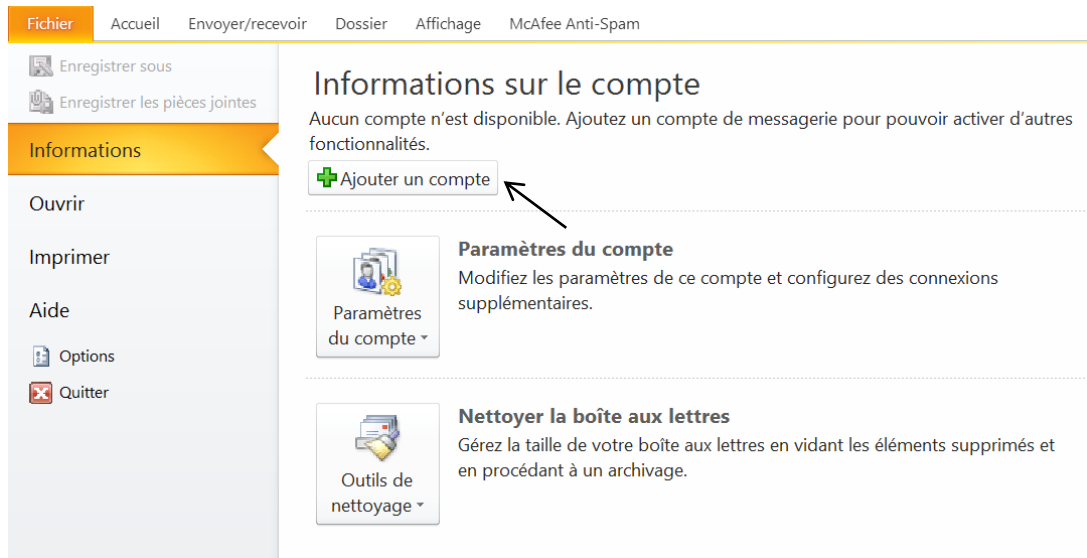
Fichier Accueil Envoyer/recevoir Dossier Affichage McAfee Anti-Spam

Enregistrer sous
Enregistrer les pièces jointes

Informations

Ouvrir

Imprimer

Aide

Options

Quitter

Informations sur le compte

Aucun compte n'est disponible. Ajoutez un compte de messagerie pour pouvoir activer d'autres fonctionnalités.

Ajouter un compte

Paramètres du compte

Paramètres du compte

Modifiez les paramètres de ce compte et configurez des connexions supplémentaires.

Outils de nettoyage

Nettoyer la boîte aux lettres

Gérez la taille de votre boîte aux lettres en vidant les éléments supprimés et en procédant à un archivage.